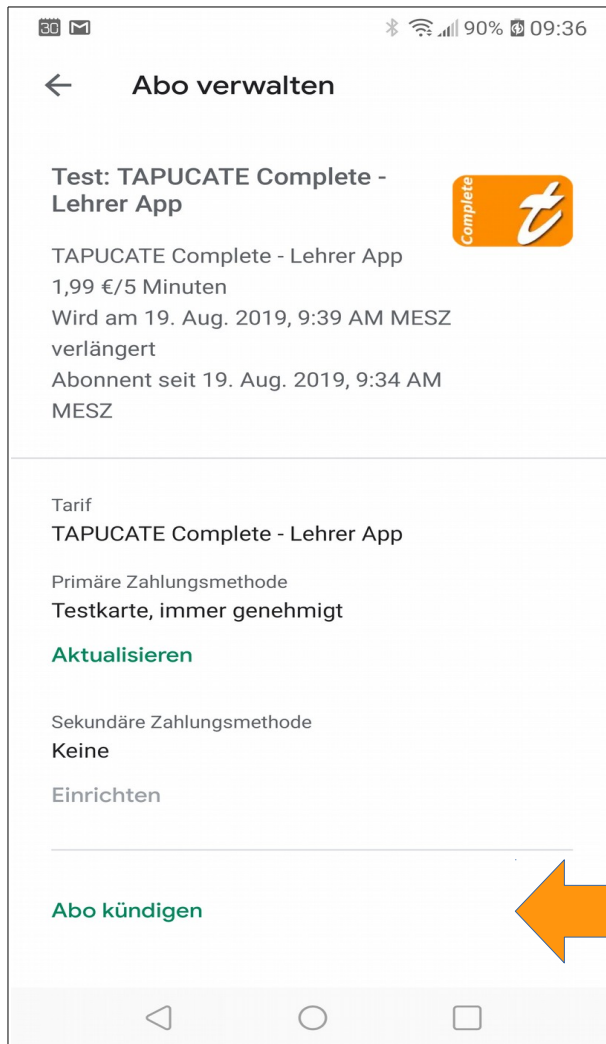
30 90% 09:36

Abo verwalten

Test: TAPUCATE Complete - Lehrer App

Complete t

TAPUCATE Complete - Lehrer App
1,99 €/5 Minuten
Wird am 19. Aug. 2019, 9:39 AM MESZ verlängert
Abonnent seit 19. Aug. 2019, 9:34 AM MESZ

Tarif
TAPUCATE Complete - Lehrer App

Primäre Zahlungsmethode
Testkarte, immer genehmigt

Aktualisieren

Sekundäre Zahlungsmethode
Keine

Einrichten

Abo kündigen